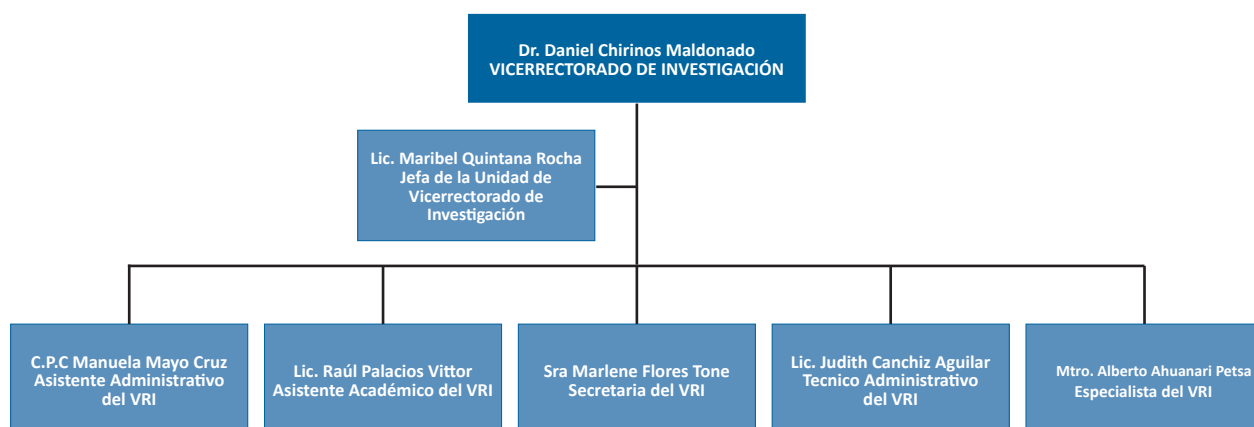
Dr. Daniel Chirinos Maldonado
VICERRECTORADO DE INVESTIGACIÓN

Lic. Maribel Quintana Rocha
Jefa de la Unidad de Vicerrectorado de Investigación

C.P.C Manuela Mayo Cruz
Asistente Administrativo del VRI

Lic. Raúl Palacios Vittor
Asistente Académico del VRI

Sra Marlene Flores Tone
Secretaria del VRI

Lic. Judith Canchiz Aguilar
Tecnico Administrativo del VRI

Mtro. Alberto Ahuanari Petsa
Especialista del VRI